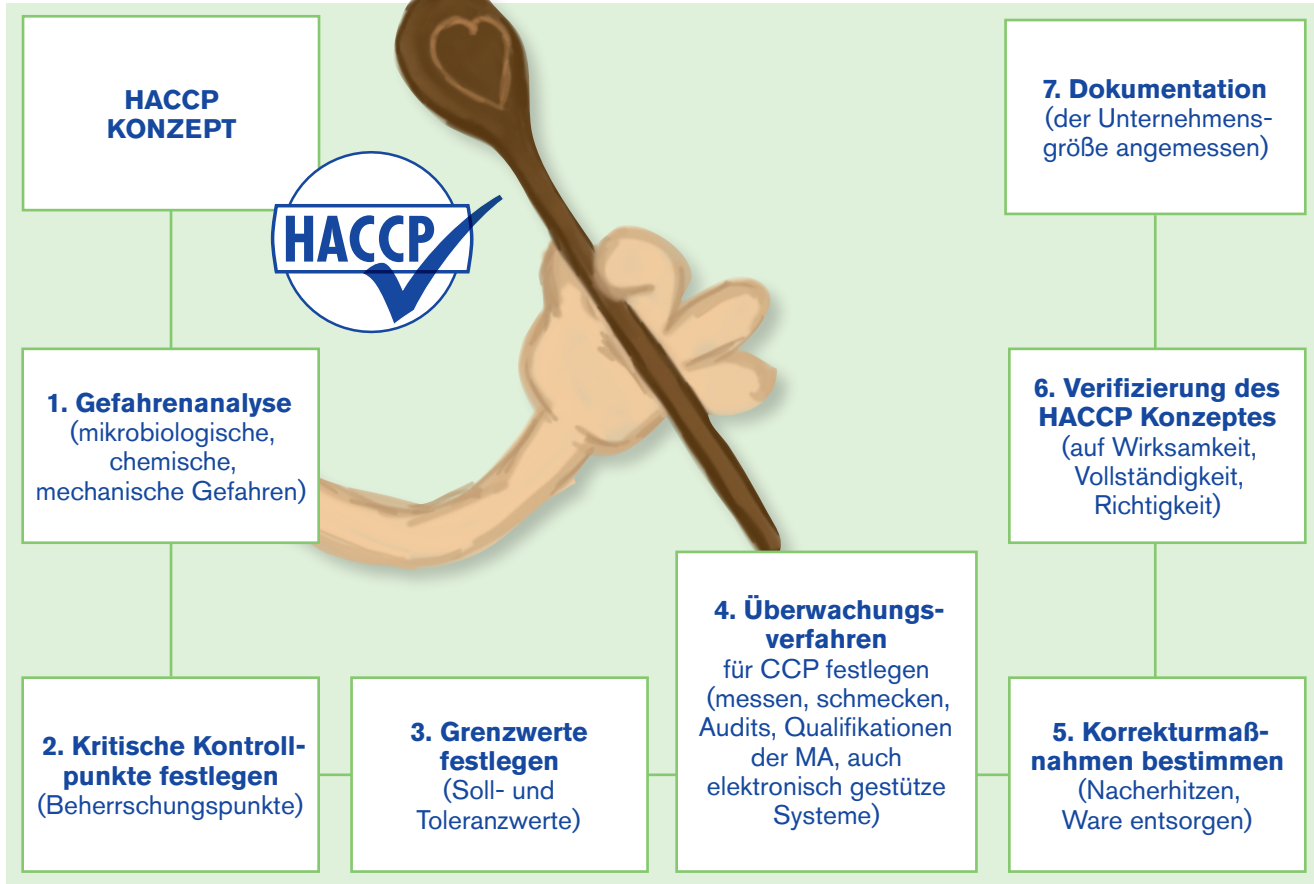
HACCP KONZEPT

HACCP

1. Gefahrenanalyse (mikrobiologische, chemische, mechanische Gefahren)

2. Kritische Kontrollpunkte festlegen (Beherrschungspunkte)

3. Grenzwerte festlegen (Soll- und Toleranzwerte)

4. Überwachungsverfahren für CCP festlegen (messen, schmecken, Audits, Qualifikationen der MA, auch elektronisch gestütze Systeme)

5. Korrekturmaßnahmen bestimmen (Nacherhitzen, Ware entsorgen)

6. Verifizierung des HACCP Konzeptes (auf Wirksamkeit, Vollständigkeit, Richtigkeit)

7. Dokumentation (der Unternehmensgröße angemessen)